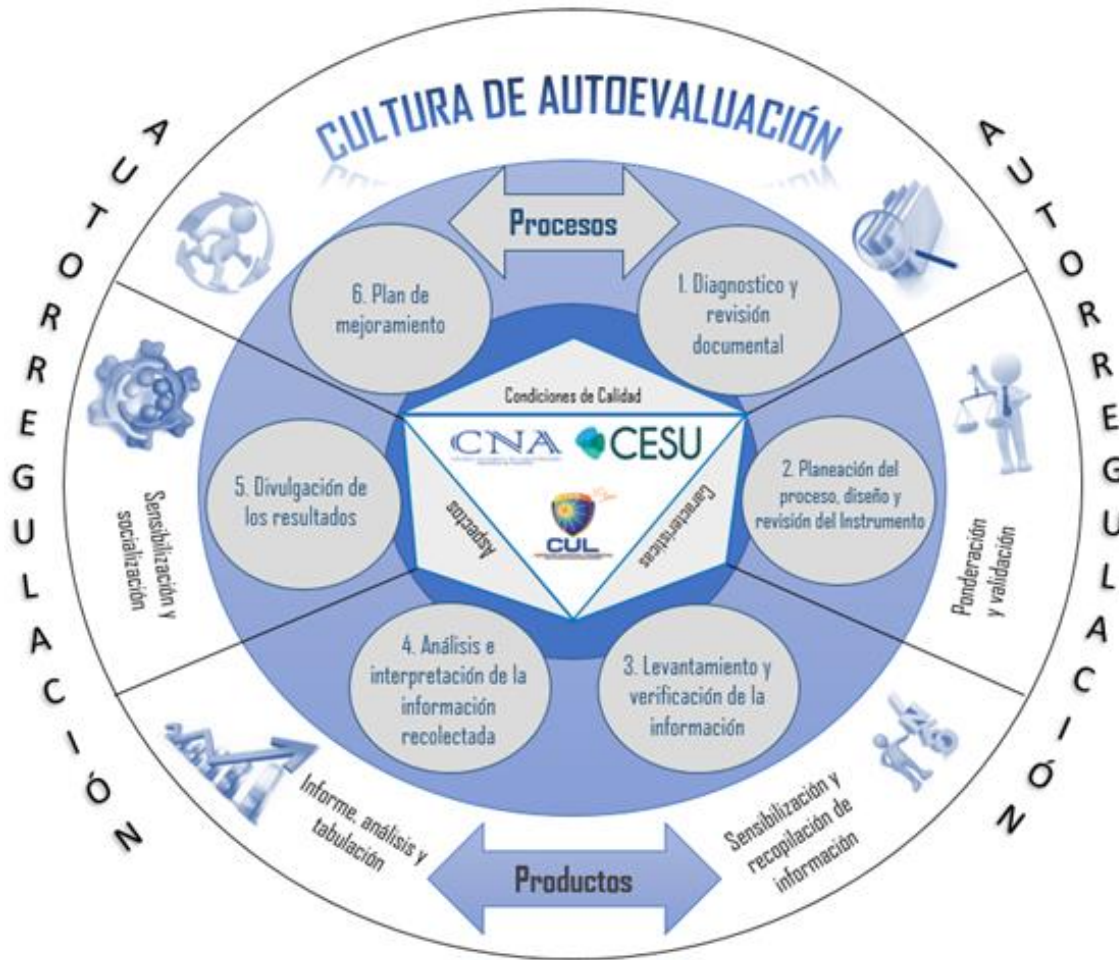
CULTURA DE AUTOEVALUACIÓN

AUTORREGULACIÓN

AUTORREGULACIÓN

Procesos

6. Plan de mejoramiento

1. Diagnostico y revisión documental

Condiciones de Calidad

CNA

CESU

CUL

Aspectos

Características

5. Divulgación de los resultados

2. Planeación del proceso, diseño y revisión del Instrumento

4. Análisis e interpretación de la información recolectada

3. Levantamiento y verificación de la información

Sensibilización y socialización

Ponderación y validación

Informe, análisis y tabulación

Sensibilización y recopilación de información

Productos